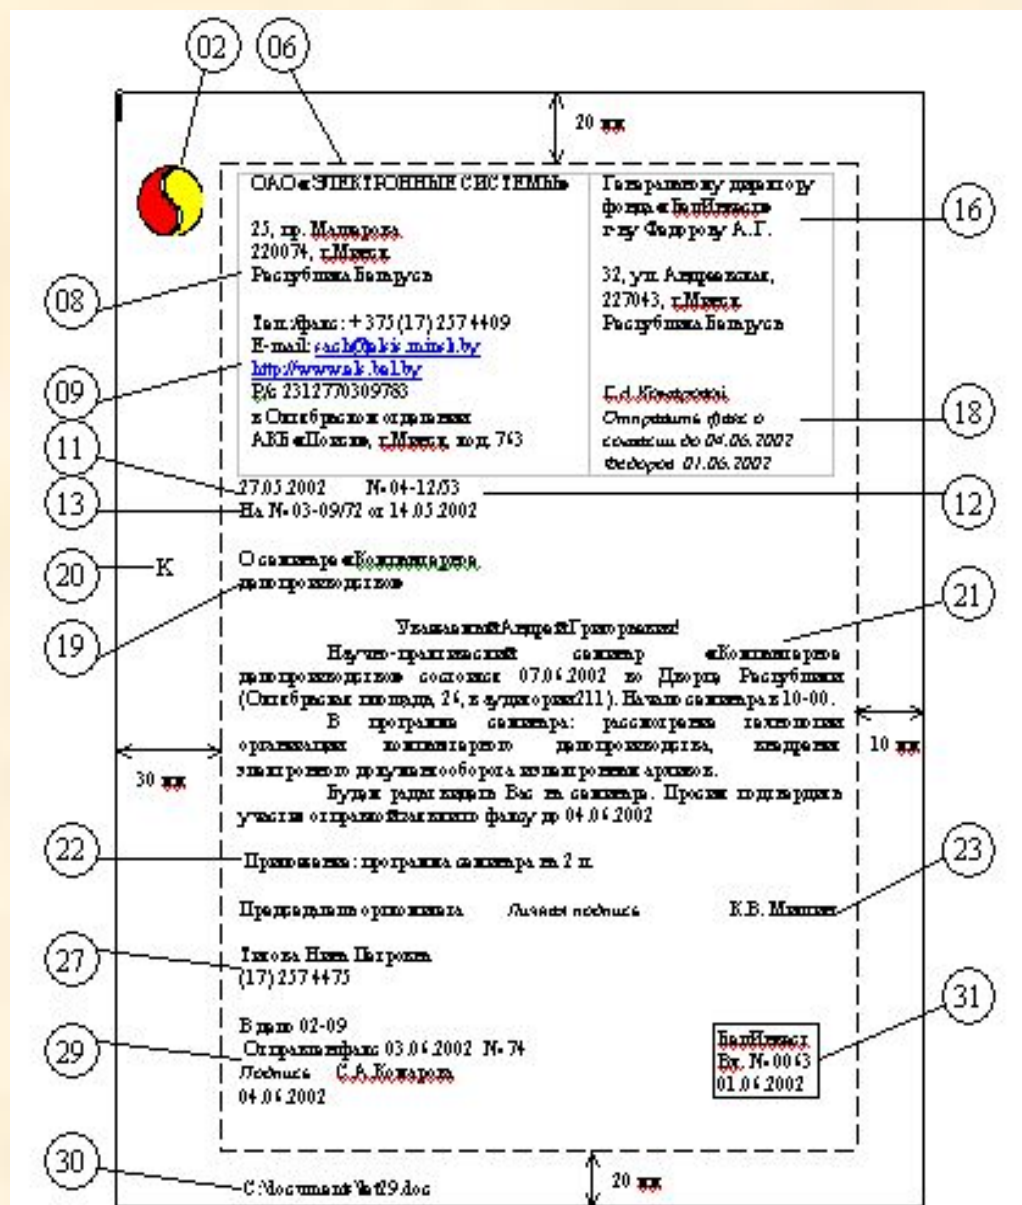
02
06
20 мм
ОАО «ЭЛЕКТРОННЫЕ СИСТЕМЫ»

25, пр. Машерова
220074, г.Минск
Республика Беларусь

Тел.:факс: + 375 (17) 2574409
E-mail: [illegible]
http://www.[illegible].by
Р/с 2312770309783
в Октябрьском отделении
АКБ «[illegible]», г.Минск, код 763

Генеральному директору
фонда «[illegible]»
г-ну Федорову А.Г.

32, ул. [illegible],
227043, г.Минск
Республика Беларусь

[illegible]
Отправить факс о
согласии до 04.06.2002
Федоров 01.06.2002

16
08
09
18
11
12
13
27.05.2002 № 04-12/53
На № 03-09/72 от 14.05.2002
20
К
О семинаре «Компьютерное делопроизводство»
19
21
Уважаемый Андрей Григорьевич!
Научно-практический семинар «Компьютерное делопроизводство» состоится 07.06.2002 во Дворце Республики (Октябрьская площадь, 26, аудитория 211). Начало семинара в 10-00.
В программе семинара: рассмотрение технологии организации компьютерного делопроизводства, внедрения электронного документооборота и электронных архивов.
Будем рады видеть Вас на семинаре. Просим подтвердить участие отправкой ответного факса до 04.06.2002
10 мм
30 мм
22
Приложение: программа семинара на 2 л.
23
Председатель оргкомитета Личная подпись К.В. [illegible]
27
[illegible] Нина Петровна
(17) 2574475
31
В дело 02-09
Отправлен факс 03.06.2002 № 74
Подпись С.А.Комарова
04.06.2002
29
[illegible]
Вх. № 0063
01.06.2002
30
C:\documents\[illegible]29.doc
20 мм